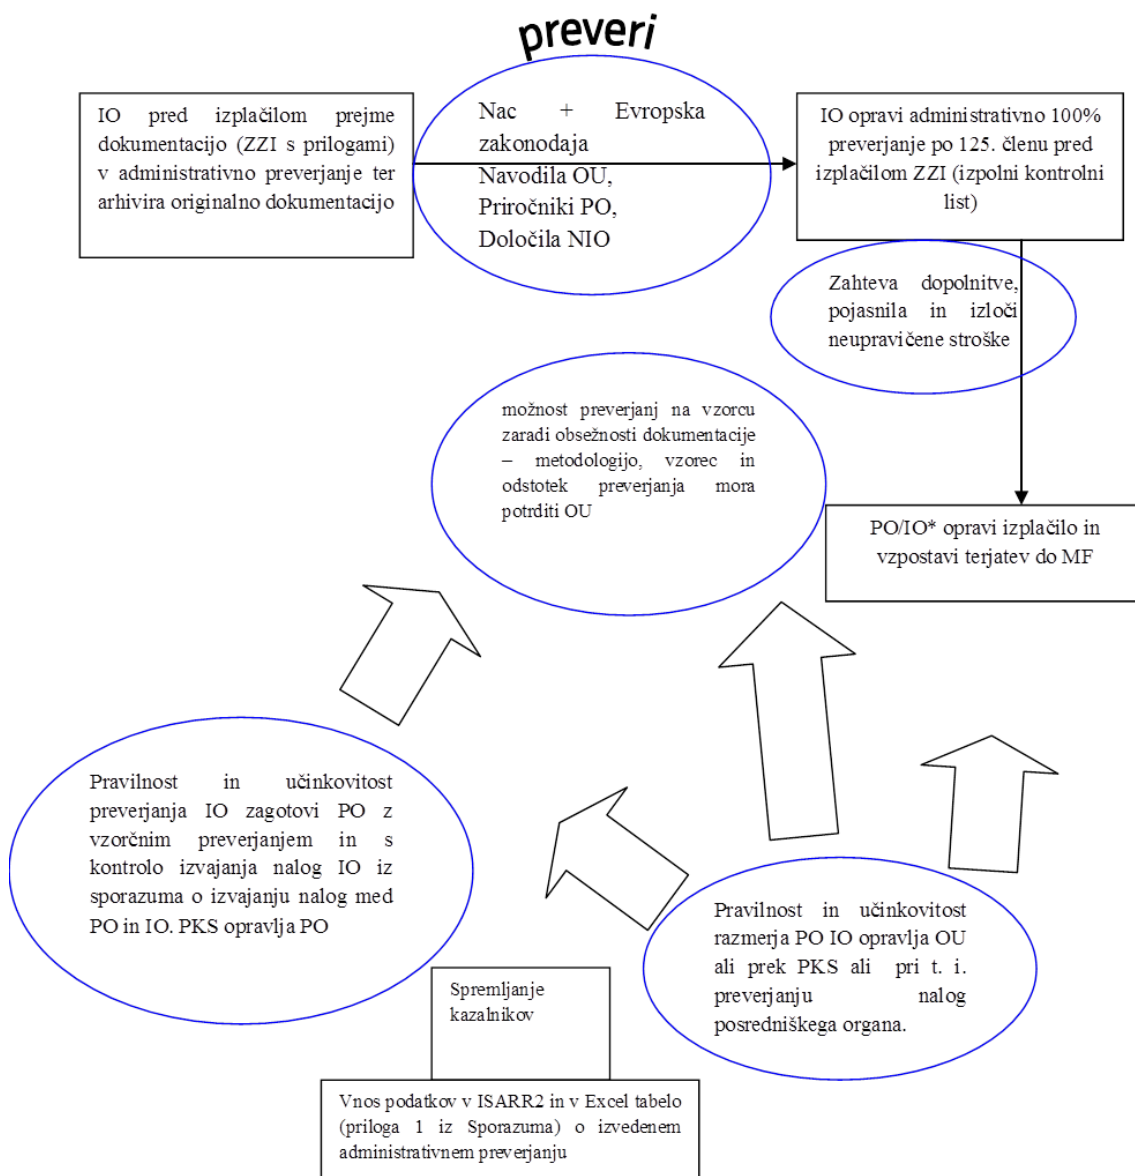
preveri

IO pred izplačilom prejme dokumentacijo (ZZI s prilogami) v administrativno preverjanje ter arhivira originalno dokumentacijo

Nac + Evropska zakonodaja
Navodila OU,
Priročniki PO,
Določila NIO

IO opravi administrativno 100% preverjanje po 125. členu pred izplačilom ZZI (izpolni kontrolni list)

Zahteva dopolnitve, pojasnila in izloči neupravičene stroške

možnost preverjanj na vzorcu zaradi obsežnosti dokumentacije – metodologijo, vzorec in odstotek preverjanja mora potrditi OU

PO/IO* opravi izplačilo in vzpostavi terjatev do MF

Pravilnost in učinkovitost preverjanja IO zagotovi PO z vzorčnim preverjanjem in s kontrolo izvajanja nalog IO iz sporazuma o izvajanju nalog med PO in IO. PKS opravlja PO

Pravilnost in učinkovitost razmerja PO IO opravlja OU ali prek PKS ali pri t. i. preverjanju nalog posredniškega organa.

Spremljanje kazalnikov

Vnos podatkov v ISARR2 in v Excel tabelo (priloga 1 iz Sporazuma) o izvedenem administrativnem preverjanju